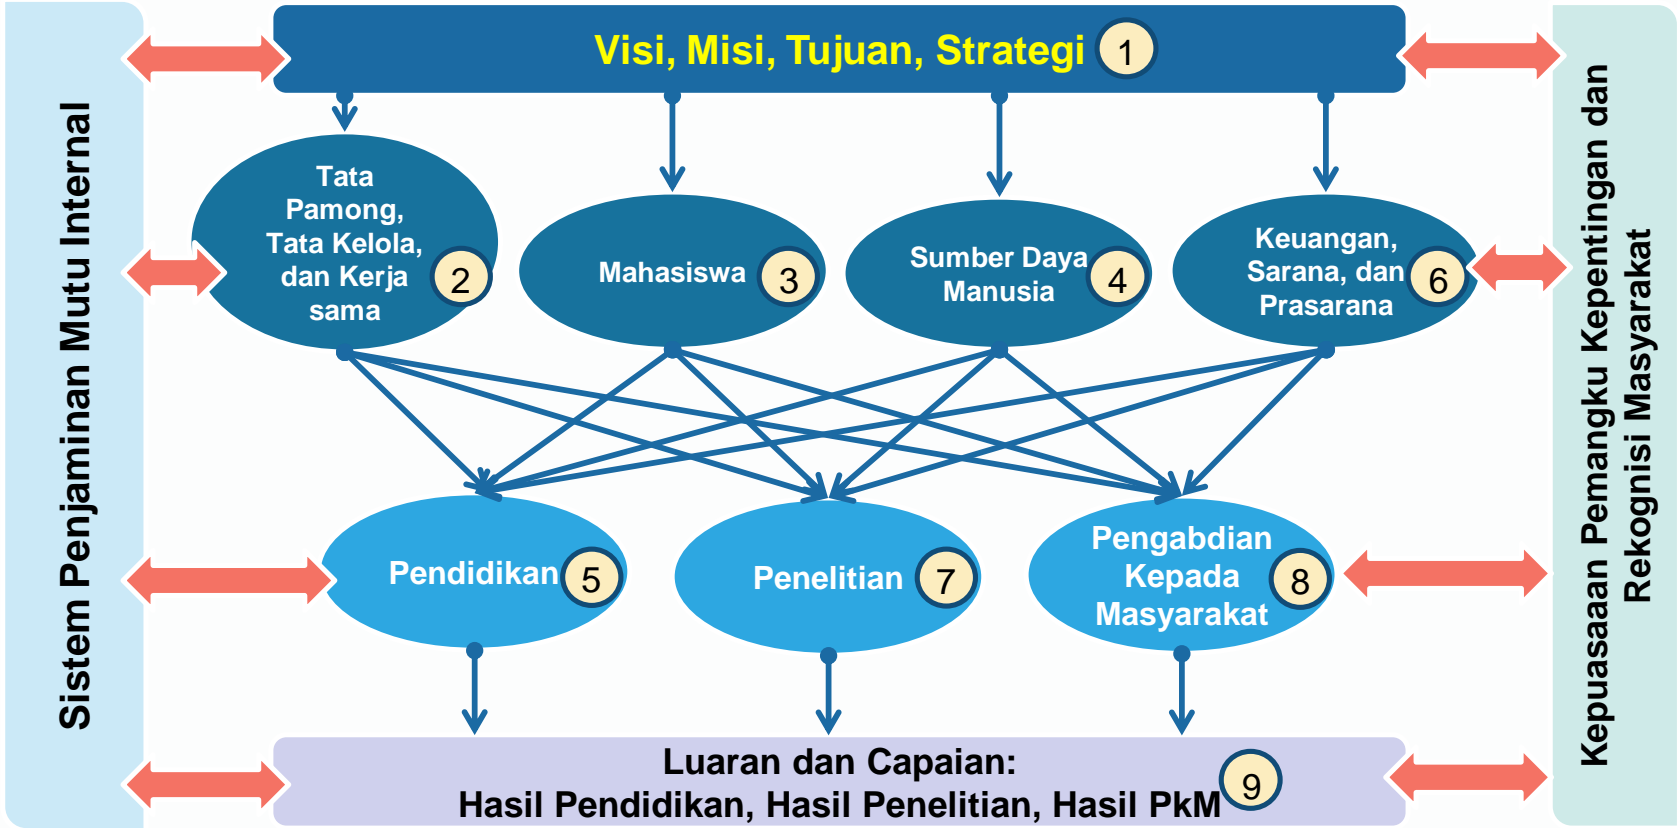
Sistem Penjaminan Mutu Internal

Visi, Misi, Tujuan, Strategi 1

Tata Pamong, Tata Kelola, dan Kerja sama 2

Mahasiswa 3

Sumber Daya Manusia 4

Keuangan, Sarana, dan Prasarana 6

Pendidikan 5

Penelitian 7

Pengabdian Kepada Masyarakat 8

Luaran dan Capaian:
Hasil Pendidikan, Hasil Penelitian, Hasil PkM 9

Kepuasaaan Pemangku Kepentingan dan Rekognisi Masyarakat